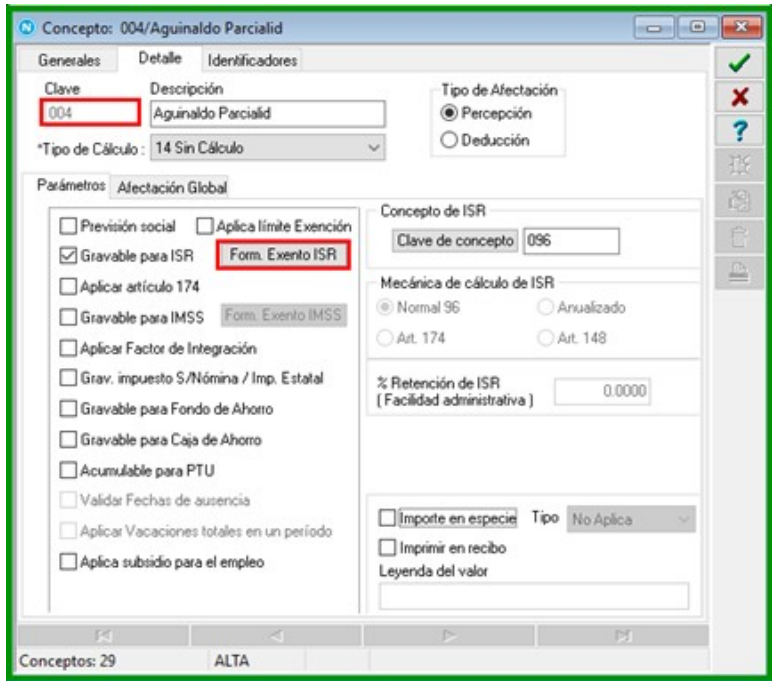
Concepto: 004/Aguinaldo Parcialid

Generales | Detalle | Identificadores

Clave
004

Descripción
Aguinaldo Parcialid

Tipo de Afectación
Percepción
Deducción

*Tipo de Cálculo : 14 Sin Cálculo

Parámetros | Afectación Global

Previsión social
Aplica límite Exención
Gravable para ISR
Form. Exento ISR
Aplicar artículo 174
Gravable para IMSS
Form. Exento IMSS
Aplicar Factor de Integración
Grav. impuesto S/Nómina / Imp. Estatal
Gravable para Fondo de Ahorro
Gravable para Caja de Ahorro
Acumulable para PTU
Validar Fechas de ausencia
Aplicar Vacaciones totales en un período
Aplica subsidio para el empleo

Concepto de ISR
Clave de concepto 096

Mecánica de cálculo de ISR
Normal 96
Anualizado
Art. 174
Art. 148

% Retención de ISR
( Facilidad administrativa )
0.0000

Importe en especie
Tipo No Aplica
Imprimir en recibo
Leyenda del valor

Conceptos: 29 | ALTA